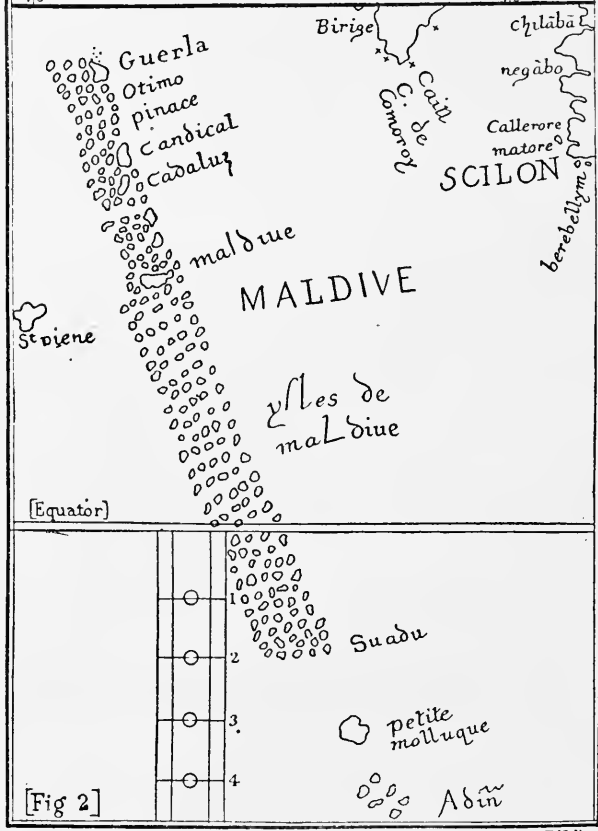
Birige

Caill

C. de Comoroy

chilaba

negabo

Callerore matore

SCILON

berebellym

Guerla

Otimo

pinace

candical

Cadaluz

maldue

MALDIVE

St Diene

ysles de maldiue

[Equator]

1

2

3

4

Suadu

petite molluque

Adiñ

[Fig 2]